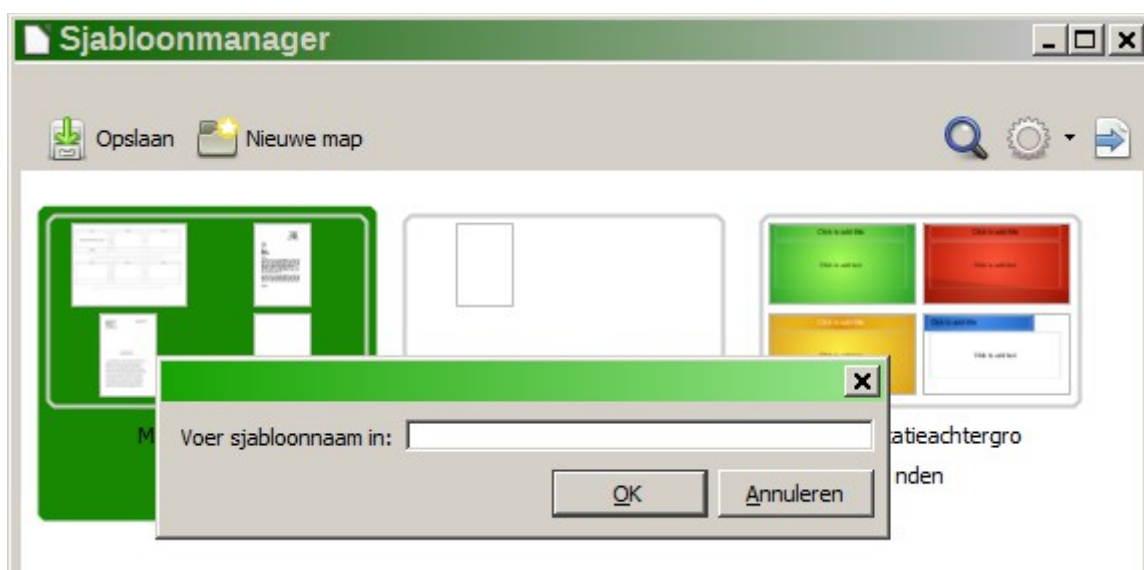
Sjabloonmanager

Opslaan Nieuwe map

Click to add title
Click to add text
Click to add title
Click to add text
Click to add title
Click to add text
Click to add title
Click to add text

M

Voer sjabloonnaam in:

OK Annuleren

atieachtergro
nden